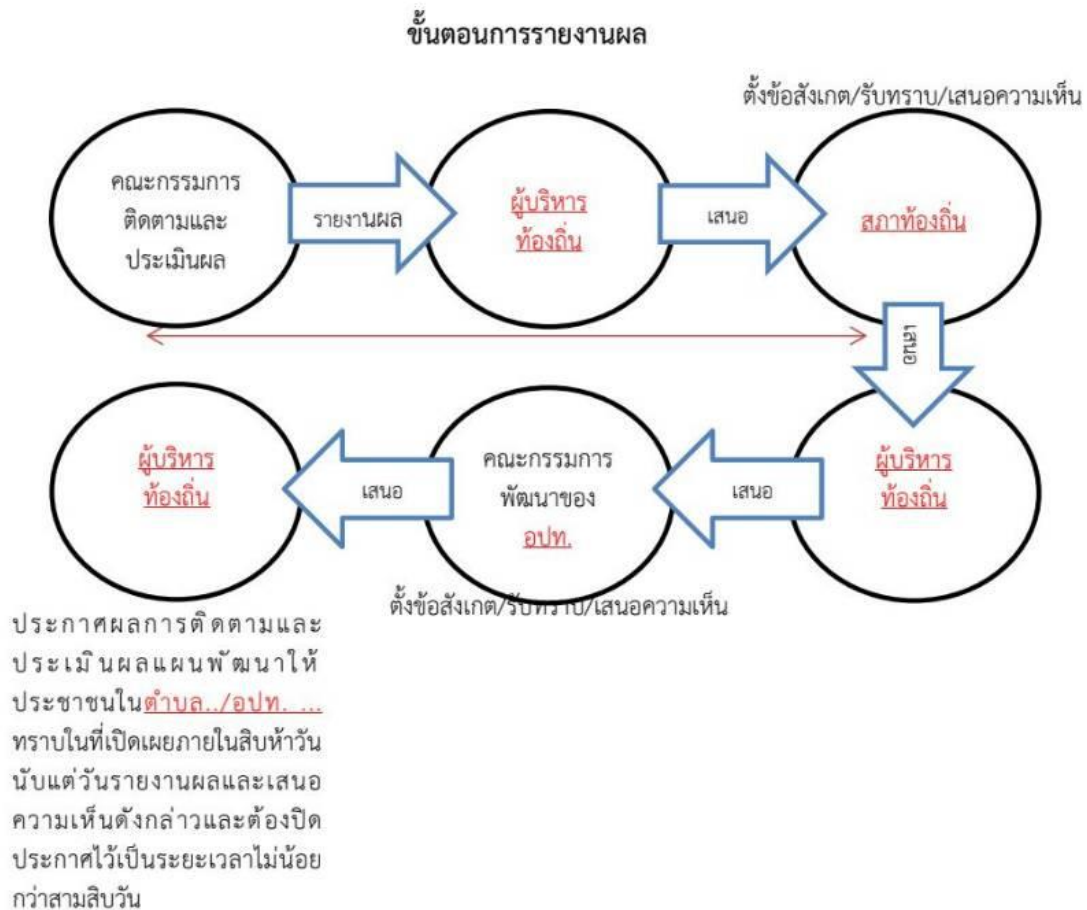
ขั้นตอนการรายงานผล

ตั้งข้อสังเกต/รับทราบ/เสนอความเห็น

คณะกรรมการติดตามและประเมินผล

รายงานผล

ผู้บริหารท้องถิ่น

เสนอ

สภาท้องถิ่น

เสนอ

ผู้บริหารท้องถิ่น

เสนอ

คณะกรรมการพัฒนาของ อปท.

เสนอ

ผู้บริหารท้องถิ่น

ตั้งข้อสังเกต/รับทราบ/เสนอความเห็น

ประกาศผลการติดตามและประเมินผลแผนพัฒนาให้ประชาชนในตำบล../อปท. ... ทราบในที่เปิดเผยภายในสิบห้าวันนับแต่วันรายงานผลและเสนอความเห็นดังกล่าวและต้องปิดประกาศไว้เป็นระยะเวลาไม่น้อยกว่าสามสิบวัน